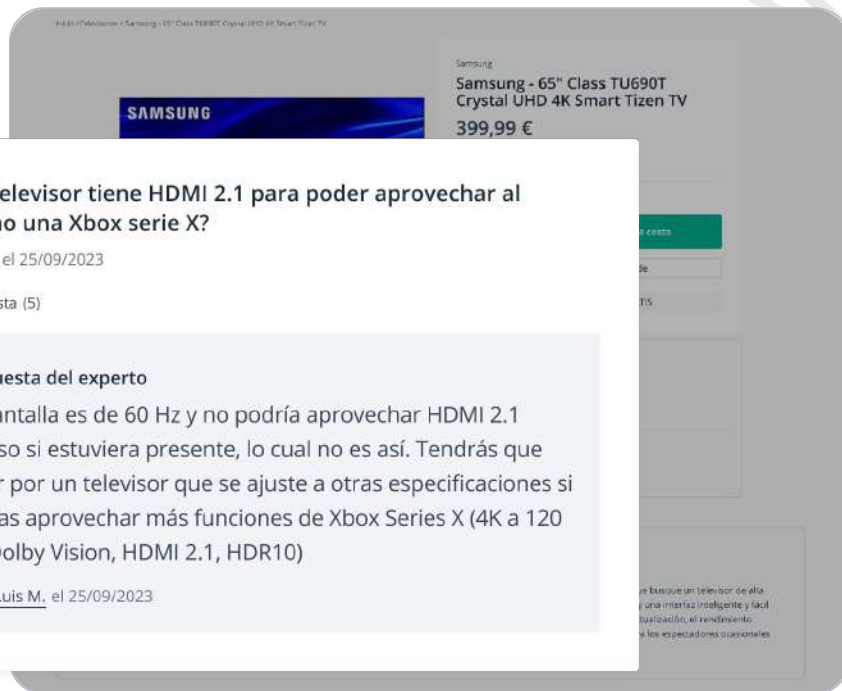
Inicio / Televisores / Samsung - 65" Class TU690T Crystal UHD 4K Smart Tizen TV

SAMSUNG

Samsung

Samsung - 65" Class TU690T Crystal UHD 4K Smart Tizen TV

399,99 €

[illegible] cesta

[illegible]de

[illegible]tis

televisor tiene HDMI 2.1 para poder aprovechar al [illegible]no una Xbox serie X?

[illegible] el 25/09/2023

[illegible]sta (5)

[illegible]uesta del experto

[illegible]antalla es de 60 Hz y no podría aprovechar HDMI 2.1 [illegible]so si estuviera presente, lo cual no es así. Tendrás que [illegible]r por un televisor que se ajuste a otras especificaciones si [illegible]as aprovechar más funciones de Xbox Series X (4K a 120 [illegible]olby Vision, HDMI 2.1, HDR10)

Luis M. el 25/09/2023

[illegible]e busque un televisor de alta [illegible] y una interfaz inteligente y fácil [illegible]tualización, el rendimiento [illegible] a los espectadores ocasionales